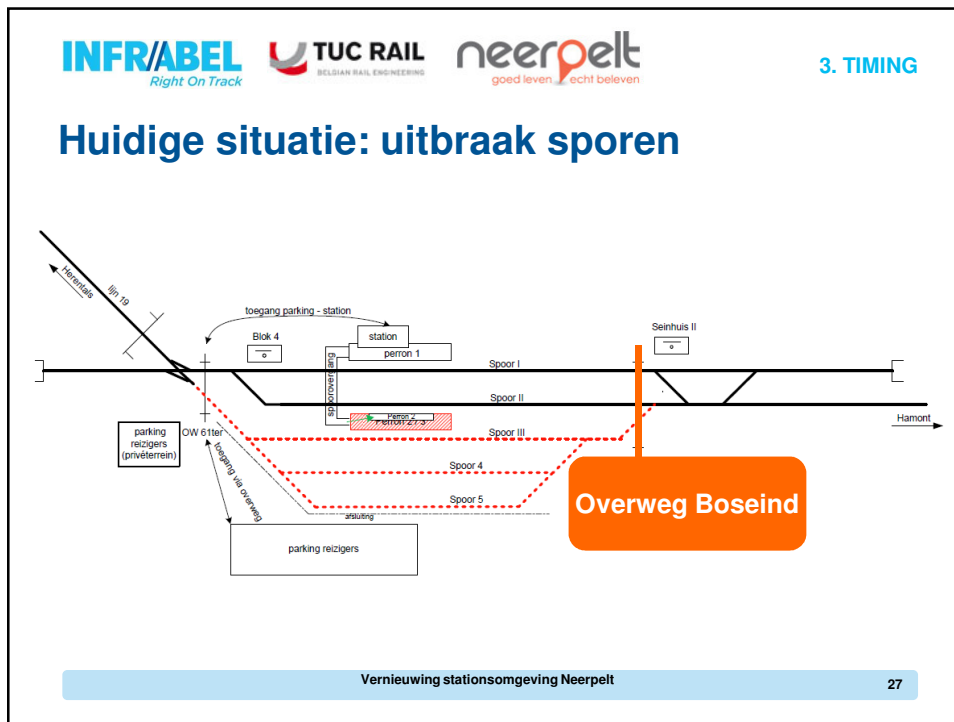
INFRABEL
Right On Track

TUC RAIL
BELGIAN RAIL ENGINEERING

neerpelt
goed leven echt beleven

3. TIMING

Huidige situatie: uitbraak sporen

Herentals
lijn 19
toegang parking - station
station
Blok 4
perron 1
Seinhuis II
Spoor I
Spoor II
sporoversteek
Perron 2
Perron 2 / 3
Hamont
parking reizigers (privéterrein)
OW 61ter
Spoor III
toegang via overweg
Spoor 4
Spoor 5
afsluiting
Overweg Boseind
parking reizigers

Vernieuwing stationsomgeving Neerpelt
27